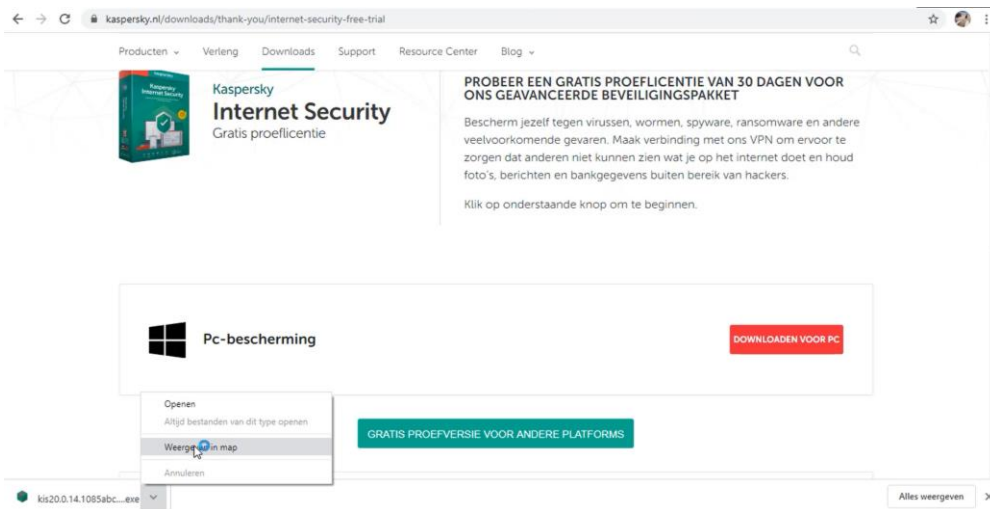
kaspersky.nl/downloads/thank-you/internet-security-free-trial

Producten Verleng Downloads Support Resource Center Blog

Kaspersky Internet Security
Kaspersky
Internet Security
Gratis proeflicentie

PROBEER EEN GRATIS PROEFLICENTIE VAN 30 DAGEN VOOR ONS GEAVANCEERDE BEVEILIGINGSPAKKET

Bescherm jezelf tegen virussen, wormen, spyware, ransomware en andere veelvoorkomende gevaren. Maak verbinding met ons VPN om ervoor te zorgen dat anderen niet kunnen zien wat je op het internet doet en houd foto's, berichten en bankgegevens buiten bereik van hackers.

Klik op onderstaande knop om te beginnen.

Pc-bescherming

DOWNLOADEN VOOR PC

Openen
Altijd bestanden van dit type openen
Weergeven in map
Annuleren

GRATIS PROEFVERSIE VOOR ANDERE PLATFORMS

kis20.0.14.1085abc....exe

Alles weergeven